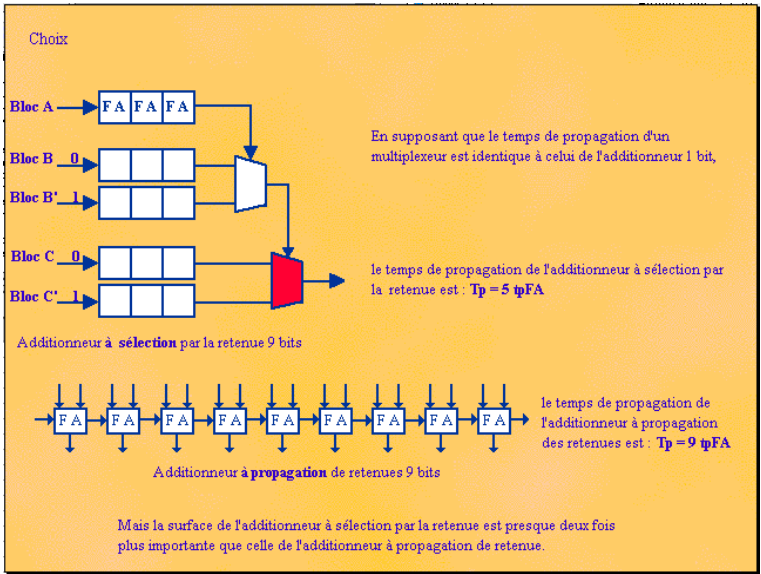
Choix

Bloc A

FA FA FA

Bloc B 0

Bloc B' 1

Bloc C 0

Bloc C' 1

En supposant que le temps de propagation d'un multiplexeur est identique à celui de l'additionneur 1 bit,

le temps de propagation de l'additionneur à sélection par la retenue est : **Tp = 5 tpFA**

Additionneur **à sélection** par la retenue 9 bits

FA FA FA FA FA FA FA FA FA

le temps de propagation de l'additionneur à propagation des retenues est : **Tp = 9 tpFA**

Additionneur **à propagation** de retenues 9 bits

Mais la surface de l'additionneur à sélection par la retenue est presque deux fois plus importante que celle de l'additionneur à propagation de retenue.